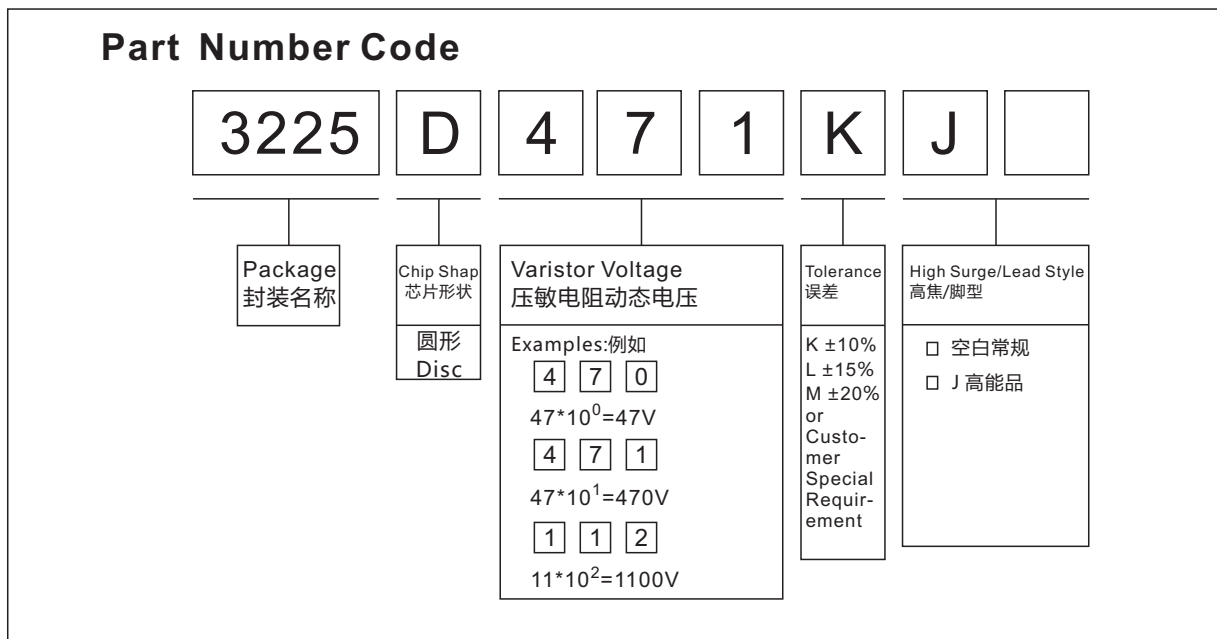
Part Number Code

| 3225 | D | 4 | 7 | 1 | K | J |  |
|---|---|---|---|---|---|---|---|

Package
封装名称

Chip Shap
芯片形状

圆形
Disc

Varistor Voltage
压敏电阻动态电压

Examples:例如

4 7 0

$47*10^0=47V$

4 7 1

$47*10^1=470V$

1 1 2

$11*10^2=1100V$

Tolerance
误差

K ±10%
L ±15%
M ±20%
or
Customer
Special
Requirement

High Surge/Lead Style
高焦/脚型

□ 空白常规
□ J 高能品